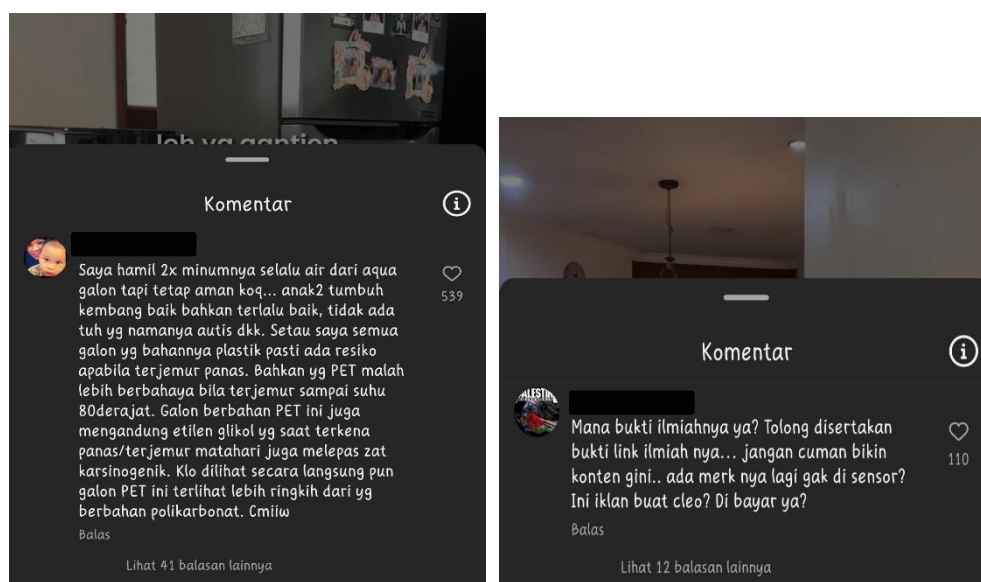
Komentar

Saya hamil 2x minumnya selalu air dari aqua galon tapi tetap aman koq... anak2 tumbuh kembang baik bahkan terlalu baik, tidak ada tuh yg namanya autis dkk. Setau saya semua galon yg bahannya plastik pasti ada resiko apabila terjemur panas. Bahkan yg PET malah lebih berbahaya bila terjemur sampai suhu 80derajat. Galon berbahan PET ini juga mengandung etilen glikol yg saat terkena panas/terjemur matahari juga melepas zat karsinogenik. Klo dilihat secara langsung pun galon PET ini terlihat lebih ringkih dari yg berbahan polikarbonat. Cmiiw

539

Balas

Lihat 41 balasan lainnya

Komentar

Mana bukti ilmiahnya ya? Tolong disertakan bukti link ilmiah nya... jangan cuman bikin konten gini.. ada merk nya lagi gak di sensor? Ini iklan buat cleo? Di bayar ya?

110

Balas

Lihat 12 balasan lainnya